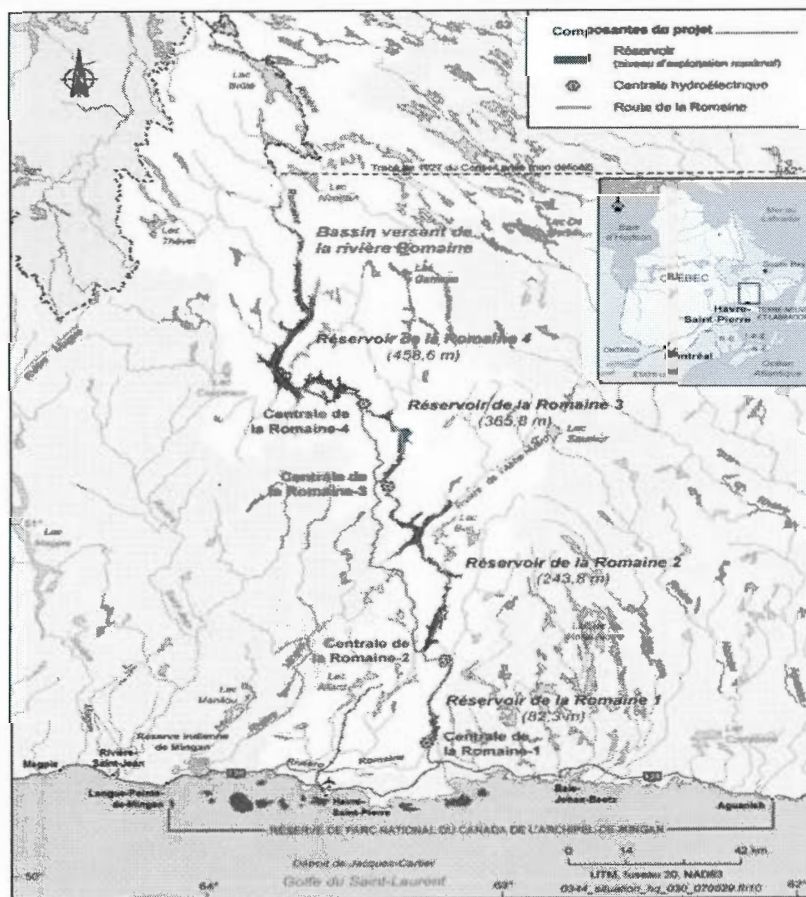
Composantes du projet
Réservoir (niveau d'exploitation maximal)
Centrale hydroélectrique
Route de la Romaine

Lac Brûlé
Tracé de 1927 du Conseil privé (non définitif)
Lac Naujan
Lac Théves
Lac Du Bourbon
Bassin versant de la rivière Romaine
Lac Jamin
Réservoir de la Romaine 4
(458,6 m)
Centrale de la Romaine-4
Réservoir de la Romaine 3
(365,8 m)
Lac Sauvier
Centrale de la Romaine-3
Lac Bul
Réservoir de la Romaine 2
(243,8 m)
Centrale de la Romaine-2
Lac Manitou
Lac Allard
Réservoir de la Romaine 1
(82,3 m)
Centrale de la Romaine-1
Réserve indienne de Mingan
Magpie
Rivière-Saint-Jean
Longue-Pointe-de-Mingan
Havre-Saint-Pierre
Baie-Johan-Beetz
Aguanish
Romaine
RÉSERVE DE PARC NATIONAL DU CANADA DE L'ARCHIPEL-DE-MINGAN
Détroit de Jacques-Cartier
Golfe du Saint-Laurent
0 14 42 km
UTM, fuseau 20, NAD83
0344_situation_hq_030_070529.fh10
50°
64°
63°
62°
51°

QUÉBEC
Havre-Saint-Pierre
Montréal
ONTARIO
TERRE-NEUVE-ET-LABRADOR
Océan Atlantique
Baie d'Hudson
Mer du Labrador